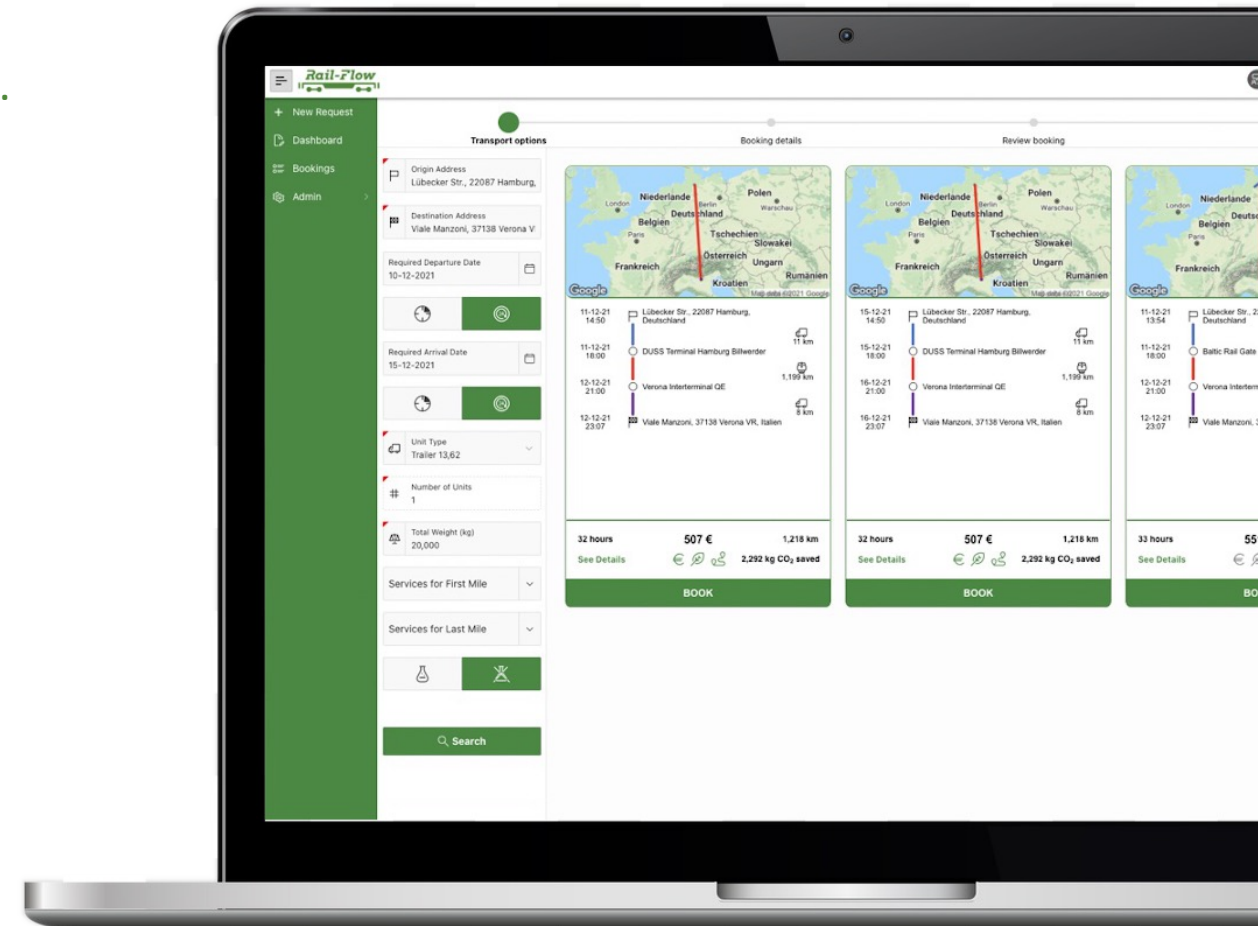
Rail-Flow

+ New Request
Dashboard
Bookings
Admin

Transport options
Booking details
Review booking

Origin Address
Lübecker Str., 22087 Hamburg,

Destination Address
Viale Manzoni, 37138 Verona V

Required Departure Date
10-12-2021

Required Arrival Date
15-12-2021

Unit Type
Trailer 13,62

Number of Units
1

Total Weight (kg)
20,000

Services for First Mile

Services for Last Mile

Search

Niederlande Polen London Berlin Warschau Deutschland Belgien Paris Tschechien Slowakei Frankreich Österreich Ungarn Rumänien Kroatien Google Map data ©2021 Google

11-12-21 14:50 Lübecker Str., 22087 Hamburg, Deutschland
11 km
11-12-21 18:00 DUSS Terminal Hamburg Billwerder
1,199 km
12-12-21 21:00 Verona Interterminal QE
8 km
12-12-21 23:07 Viale Manzoni, 37138 Verona VR, Italien

32 hours 507 € 1,218 km
See Details 2,292 kg $CO_2$ saved
BOOK

Niederlande Polen London Berlin Warschau Deutschland Belgien Paris Tschechien Slowakei Frankreich Österreich Ungarn Rumänien Kroatien Google Map data ©2021 Google

15-12-21 14:50 Lübecker Str., 22087 Hamburg, Deutschland
11 km
15-12-21 18:00 DUSS Terminal Hamburg Billwerder
1,199 km
16-12-21 21:00 Verona Interterminal QE
8 km
16-12-21 23:07 Viale Manzoni, 37138 Verona VR, Italien

32 hours 507 € 1,218 km
See Details 2,292 kg $CO_2$ saved
BOOK

Niederlande London Deutsc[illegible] Belgien Paris Frankreich Google

11-12-21 13:54 Lübecker Str., 2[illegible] Deutschland
11-12-21 18:00 Baltic Rail Gate
12-12-21 21:00 Verona Interterm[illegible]
12-12-21 23:07 Viale Manzoni, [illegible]

33 hours 55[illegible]
See Details
BO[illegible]